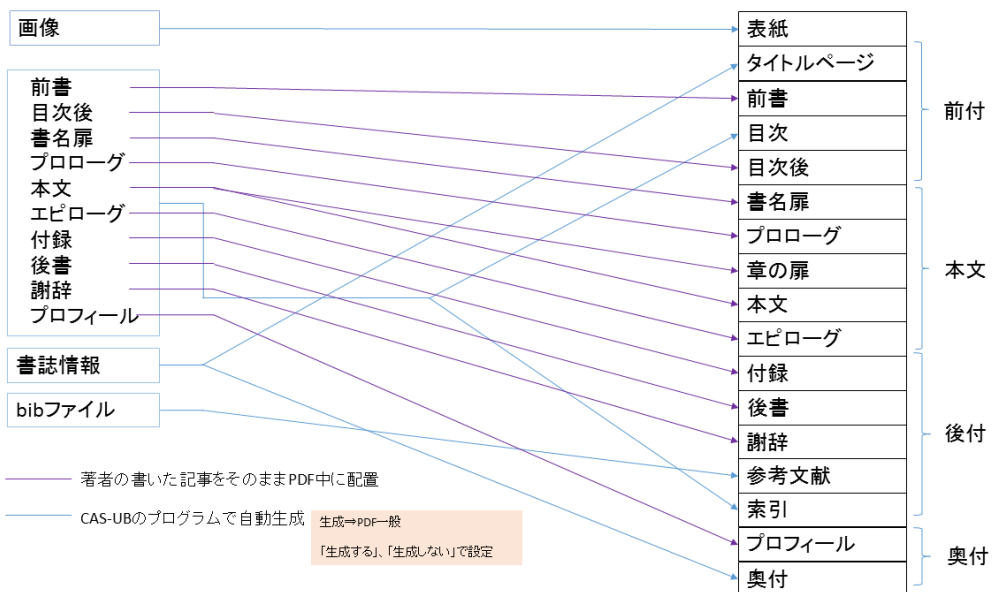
画像

前書
目次後
書名扉
プロローグ
本文
エピローグ
付録
後書
謝辞
プロフィール

書誌情報

bibファイル

表紙
タイトルページ
前書
目次
目次後
書名扉
プロローグ
章の扉
本文
エピローグ
付録
後書
謝辞
参考文献
索引
プロフィール
奥付

前付
本文
後付
奥付

著者の書いた記事をそのままPDF中に配置
CAS-UBのプログラムで自動生成

生成⇒PDF一般
「生成する」、「生成しない」で設定